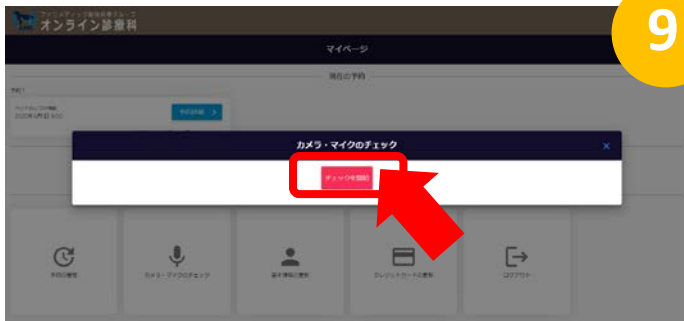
9

ファミールディハ診療所グループ
オンライン診療科

マイページ

現在の予約

予約1

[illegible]
2020年1月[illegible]日 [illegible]

予約詳細 >

カメラ・マイクのチェック

×

チェックを開始

予約の履歴

カメラ・マイクのチェック

基本情報の変更

クレジットカードの変更

ログアウト